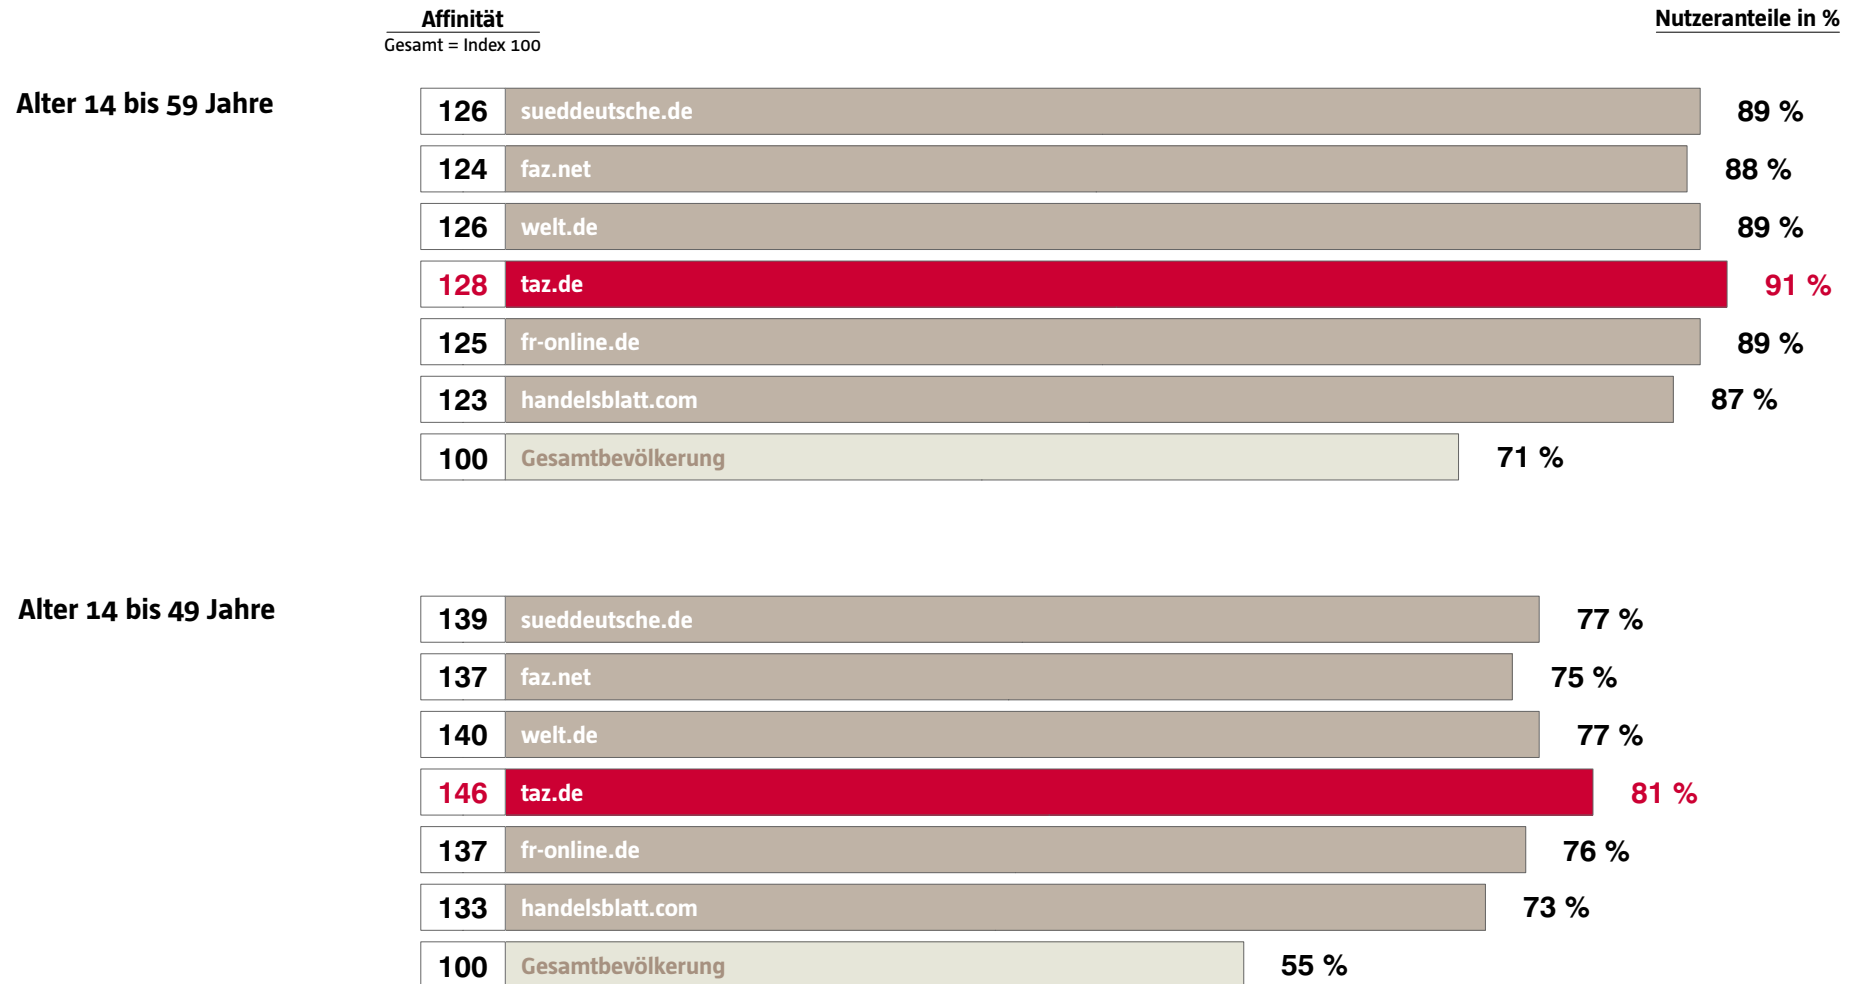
Affinität
Gesamt = Index 100

Nutzeranteile in %

Alter 14 bis 59 Jahre

| Affinität | | Nutzeranteile |
|---|---|---|
| 126 | sueddeutsche.de | 89 % |
| 124 | faz.net | 88 % |
| 126 | welt.de | 89 % |
| 128 | taz.de | 91 % |
| 125 | fr-online.de | 89 % |
| 123 | handelsblatt.com | 87 % |
| 100 | Gesamtbevölkerung | 71 % |

Alter 14 bis 49 Jahre

| Affinität | | Nutzeranteile |
|---|---|---|
| 139 | sueddeutsche.de | 77 % |
| 137 | faz.net | 75 % |
| 140 | welt.de | 77 % |
| 146 | taz.de | 81 % |
| 137 | fr-online.de | 76 % |
| 133 | handelsblatt.com | 73 % |
| 100 | Gesamtbevölkerung | 55 % |